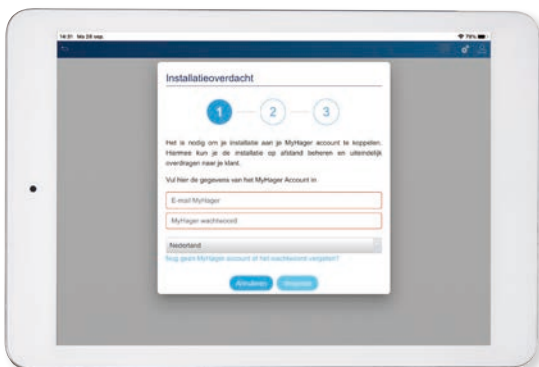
14:31 Ma 28 sep.

Installatieoverdacht

1

2

3

Het is nodig om je installatie aan je MyHager account te koppelen. Hiermee kun je de installatie op afstand beheren en uiteindelijk overdragen naar je klant.

Vul hier de gegevens van het MyHager Account in

E-mail MyHager

MyHager-wachtwoord

Nederland

Nog geen MyHager account of het wachtwoord vergeten?

Annuleren

Volgende